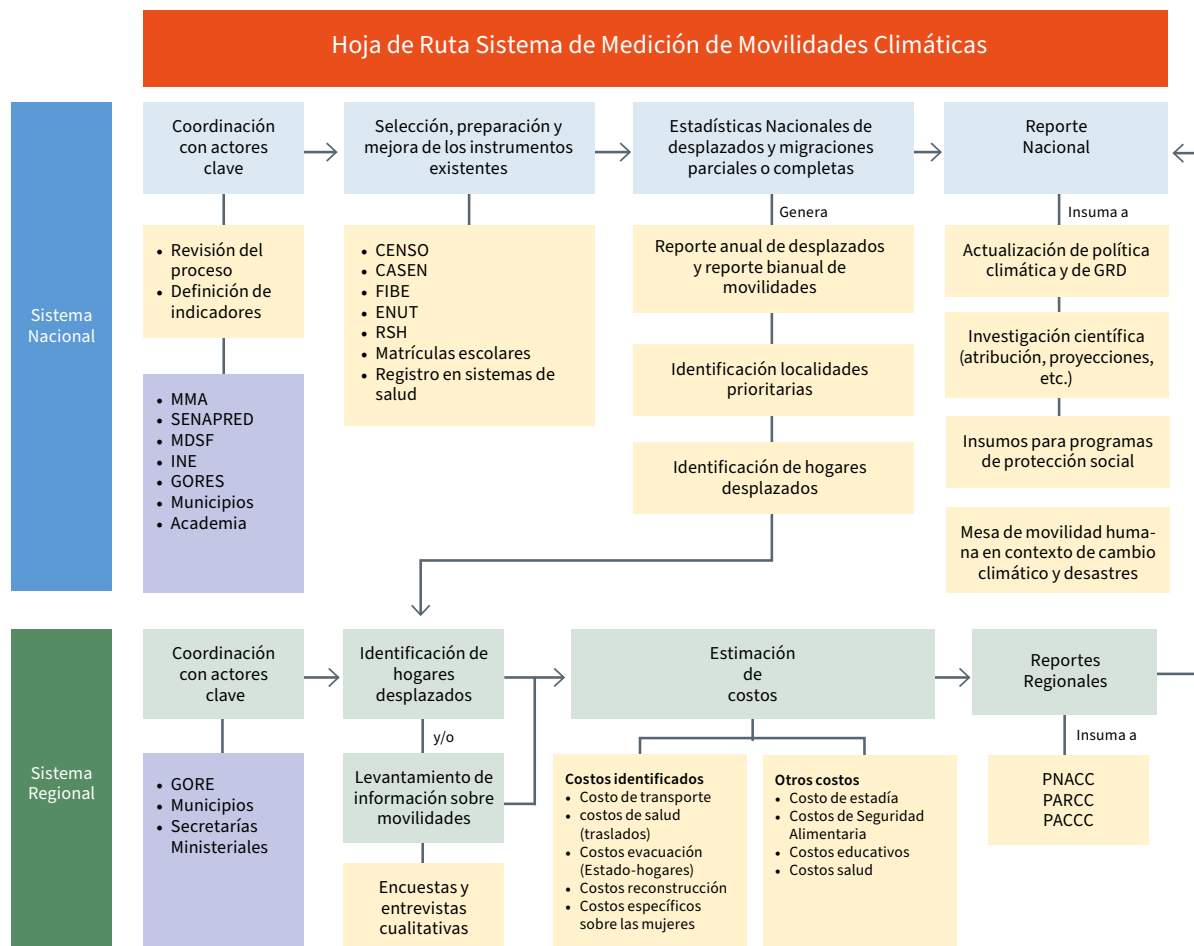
Hoja de Ruta Sistema de Medición de Movilidades Climáticas

Sistema Nacional

Coordinación con actores clave

- Revisión del proceso
- Definición de indicadores

- MMA
- SENAPRED
- MDSF
- INE
- GORES
- Municipios
- Academia

Selección, preparación y mejora de los instrumentos existentes

- CENSO
- CASEN
- FIBE
- ENUT
- RSH
- Matrículas escolares
- Registro en sistemas de salud

Estadísticas Nacionales de desplazados y migraciones parciales o completas

Genera

Reporte anual de desplazados y reporte bianual de movilidades

Identificación localidades prioritarias

Identificación de hogares desplazados

Reporte Nacional

Insuma a

Actualización de política climática y de GRD

Investigación científica (atribución, proyecciones, etc.)

Insumos para programas de protección social

Mesa de movilidad humana en contexto de cambio climático y desastres

Sistema Regional

Coordinación con actores clave

- GORE
- Municipios
- Secretarías Ministeriales

Identificación de hogares desplazados

y/o

Levantamiento de información sobre movilidades

Encuestas y entrevistas cualitativas

Estimación de costos

Costos identificados
- Costo de transporte
- costos de salud (traslados)
- Costos evacuación (Estado-hogares)
- Costos reconstrucción
- Costos específicos sobre las mujeres

Otros costos
- Costo de estadía
- Costos de Seguridad Alimentaria
- Costos educativos
- Costos salud

Reportes Regionales

Insuma a

PNACC
PARCC
PACCC